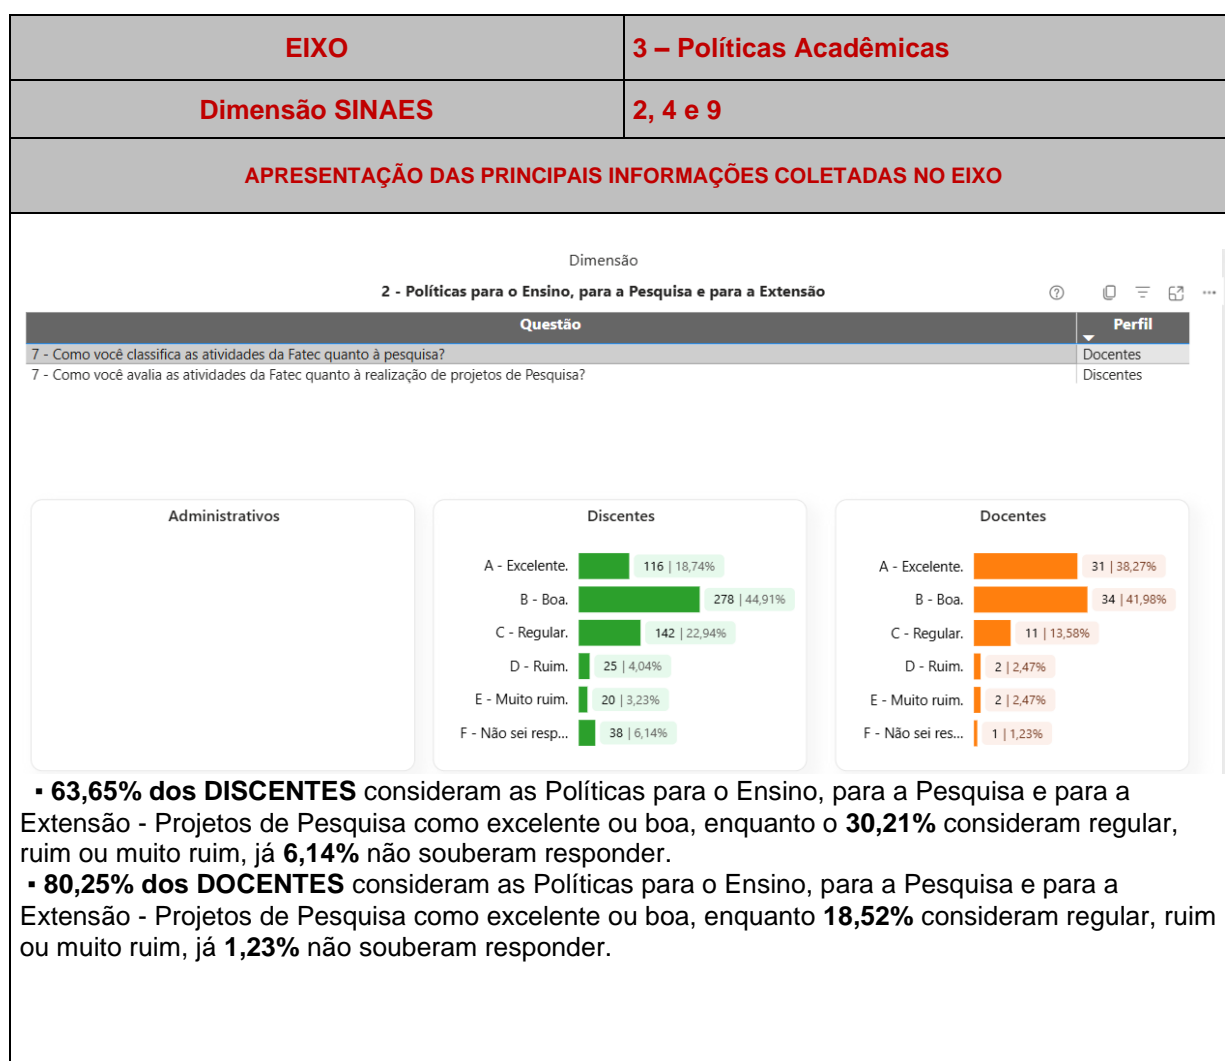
| EIXO | 3 – Políticas Acadêmicas |
|---|---|
| Dimensão SINAES | 2, 4 e 9 |

APRESENTAÇÃO DAS PRINCIPAIS INFORMAÇÕES COLETADAS NO EIXO

Dimensão

2 - Políticas para o Ensino, para a Pesquisa e para a Extensão

| Questão | Perfil |
|---|---|
| 7 - Como você classifica as atividades da Fatec quanto à pesquisa? | Docentes |
| 7 - Como você avalia as atividades da Fatec quanto à realização de projetos de Pesquisa? | Discentes |

Administrativos

Discentes

A - Excelente. 116 | 18,74%
B - Boa. 278 | 44,91%
C - Regular. 142 | 22,94%
D - Ruim. 25 | 4,04%
E - Muito ruim. 20 | 3,23%
F - Não sei resp... 38 | 6,14%

Docentes

A - Excelente. 31 | 38,27%
B - Boa. 34 | 41,98%
C - Regular. 11 | 13,58%
D - Ruim. 2 | 2,47%
E - Muito ruim. 2 | 2,47%
F - Não sei res... 1 | 1,23%

▪ **63,65% dos DISCENTES** consideram as Políticas para o Ensino, para a Pesquisa e para a Extensão - Projetos de Pesquisa como excelente ou boa, enquanto o **30,21%** consideram regular, ruim ou muito ruim, já **6,14%** não souberam responder.

▪ **80,25% dos DOCENTES** consideram as Políticas para o Ensino, para a Pesquisa e para a Extensão - Projetos de Pesquisa como excelente ou boa, enquanto **18,52%** consideram regular, ruim ou muito ruim, já **1,23%** não souberam responder.